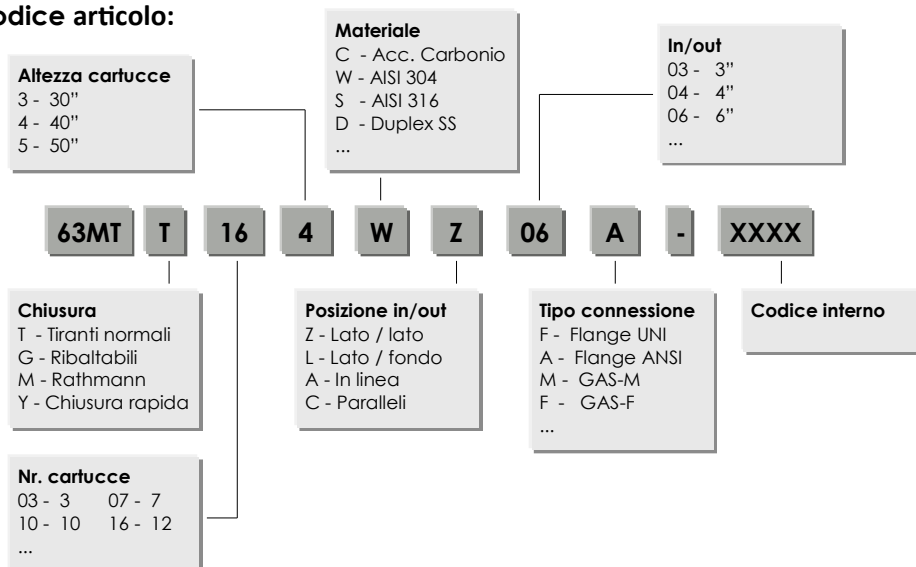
odice articolo:

Altezza cartucce
3 - 30"
4 - 40"
5 - 50"

Materiale
C - Acc. Carbonio
W - AISI 304
S - AISI 316
D - Duplex SS
...

In/out
03 - 3"
04 - 4"
06 - 6"
...

63MT T 16 4 W Z 06 A - XXXX

Chiusura
T - Tiranti normali
G - Ribaltabili
M - Rathmann
Y - Chiusura rapida

Posizione in/out
Z - Lato / lato
L - Lato / fondo
A - In linea
C - Paralleli

Tipo connessione
F - Flange UNI
A - Flange ANSI
M - GAS-M
F - GAS-F
...

Codice interno

Nr. cartucce
03 - 3 07 - 7
10 - 10 16 - 12
...